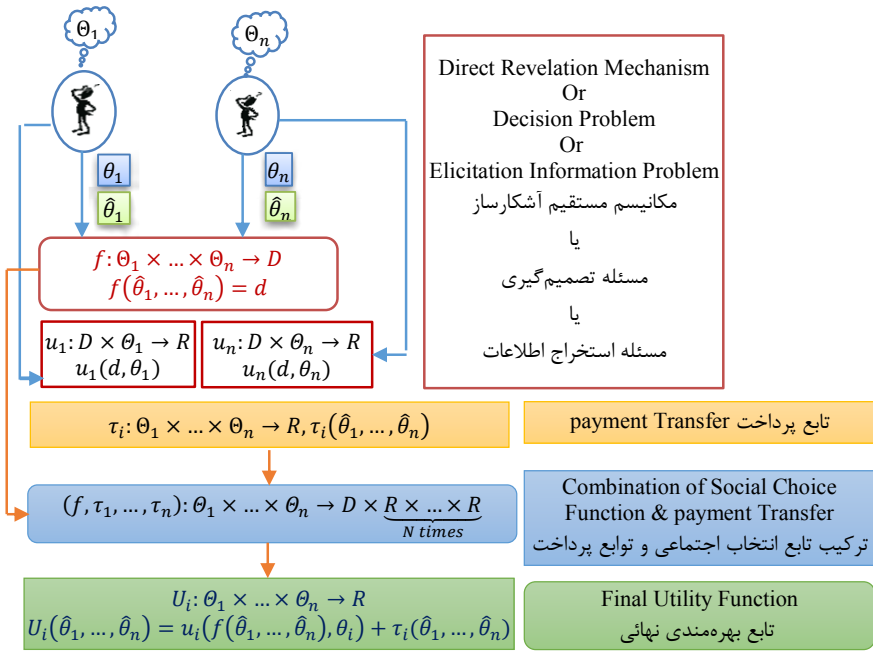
$\Theta_1$

$\Theta_n$

$\theta_1$

$\hat{\theta}_1$

$\theta_n$

$\hat{\theta}_n$

Direct Revelation Mechanism
Or
Decision Problem
Or
Elicitation Information Problem
مکانیسم مستقیم آشکارساز
یا
مسئله تصمیم‌گیری
یا
مسئله استخراج اطلاعات

$f: \Theta_1 \times \ldots \times \Theta_n \to D$
$f(\hat{\theta}_1, \ldots, \hat{\theta}_n) = d$

$u_1: D \times \Theta_1 \to R$
$u_1(d, \theta_1)$

$u_n: D \times \Theta_n \to R$
$u_n(d, \theta_n)$

$\tau_i: \Theta_1 \times \ldots \times \Theta_n \to R, \tau_i(\hat{\theta}_1, \ldots, \hat{\theta}_n)$

تابع پرداخت payment Transfer

$(f, \tau_1, \ldots, \tau_n): \Theta_1 \times \ldots \times \Theta_n \to D \times \underbrace{R \times \ldots \times R}_{N\ times}$

Combination of Social Choice Function & payment Transfer
ترکیب تابع انتخاب اجتماعی و توابع پرداخت

$U_i: \Theta_1 \times \ldots \times \Theta_n \to R$
$U_i(\hat{\theta}_1, \ldots, \hat{\theta}_n) = u_i(f(\hat{\theta}_1, \ldots, \hat{\theta}_n), \theta_i) + \tau_i(\hat{\theta}_1, \ldots, \hat{\theta}_n)$

Final Utility Function
تابع بهره‌مندی نهائی